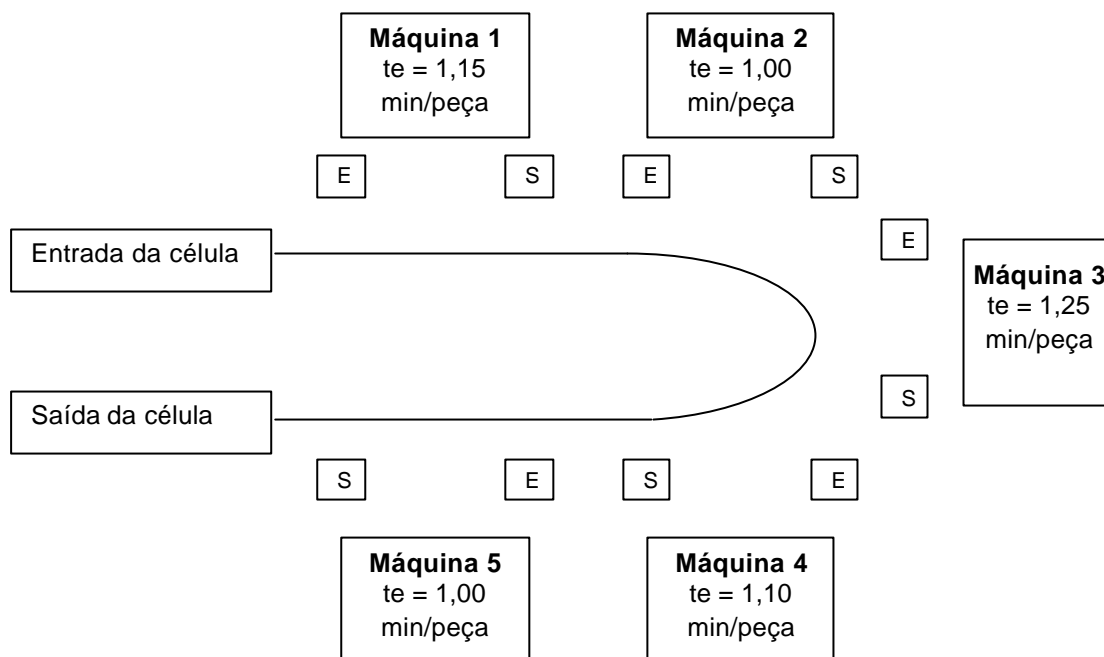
Máquina 1
te = 1,15
min/peça

Máquina 2
te = 1,00
min/peça

E S E S

E

Entrada da célula

Máquina 3
te = 1,25
min/peça

S

Saída da célula

S E S E

Máquina 5
te = 1,00
min/peça

Máquina 4
te = 1,10
min/peça